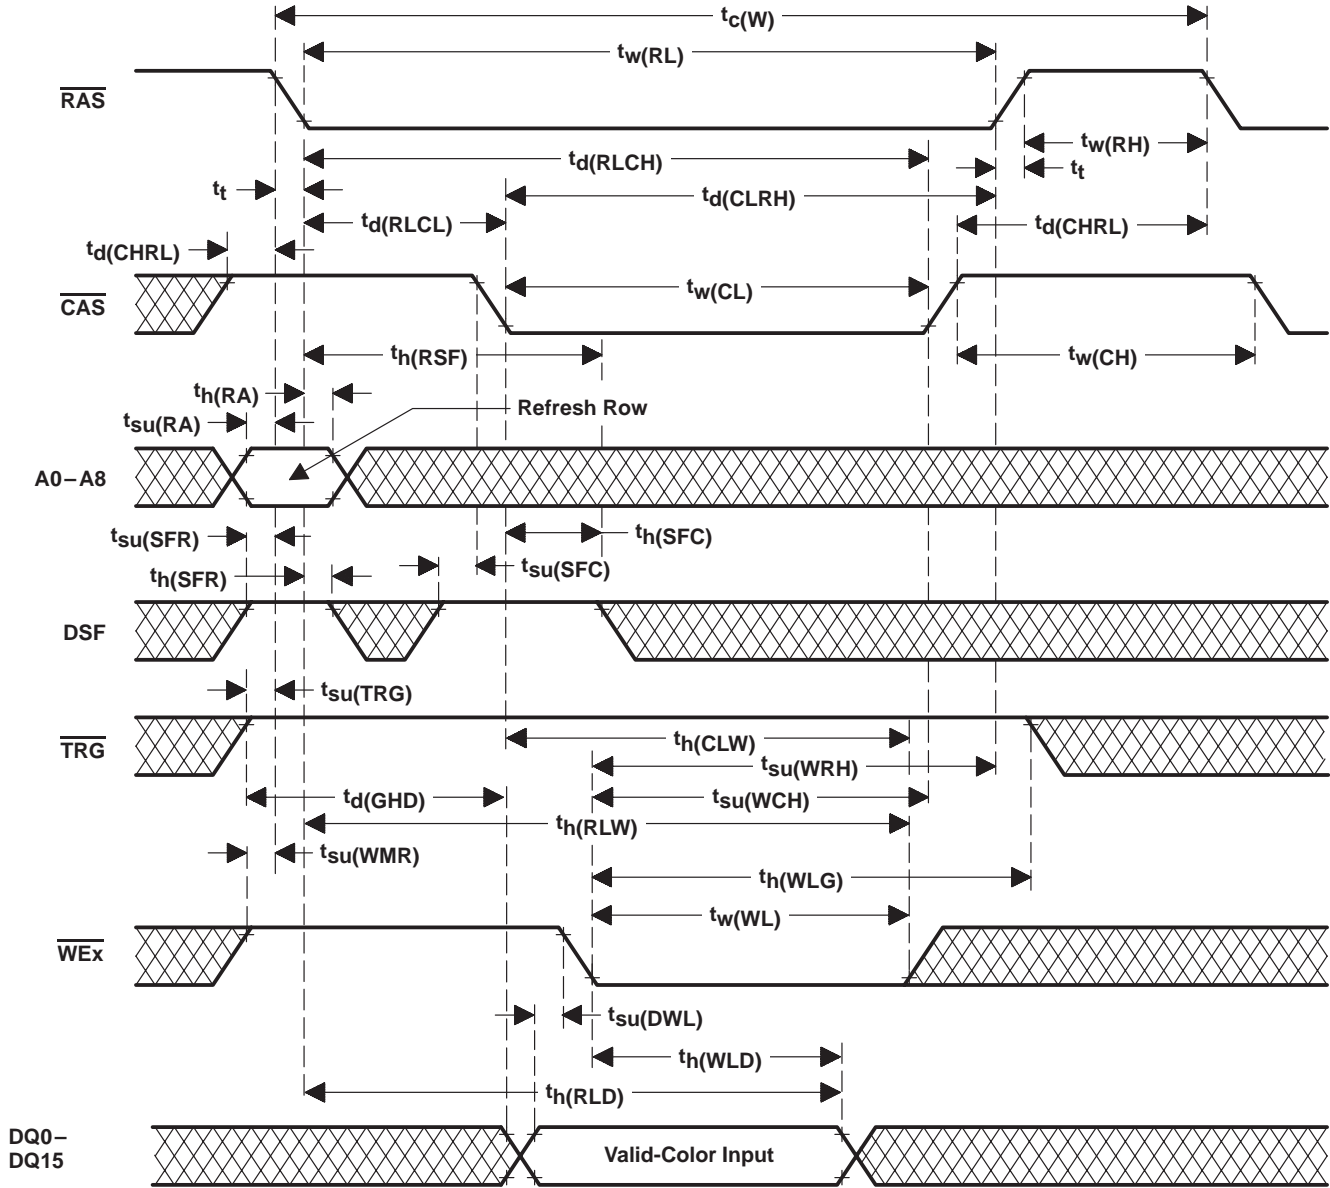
$t_{c(W)}$
$t_{w(RL)}$
$\overline{RAS}$
$t_{w(RH)}$
$t_{d(RLCH)}$
$t_t$
$t_t$
$t_{d(CLRH)}$
$t_{d(RLCL)}$
$t_{d(CHRL)}$
$t_{d(CHRL)}$
$\overline{CAS}$
$t_{w(CL)}$
$t_{h(RSF)}$
$t_{w(CH)}$
$t_{h(RA)}$
Refresh Row
$t_{su(RA)}$
A0 – A8
$t_{su(SFR)}$
$t_{h(SFC)}$
$t_{h(SFR)}$
$t_{su(SFC)}$
DSF
$t_{su(TRG)}$
$\overline{TRG}$
$t_{h(CLW)}$
$t_{su(WRH)}$
$t_{d(GHD)}$
$t_{su(WCH)}$
$t_{h(RLW)}$
$t_{su(WMR)}$
$t_{h(WLG)}$
$t_{w(WL)}$
$\overline{WEx}$
$t_{su(DWL)}$
$t_{h(WLD)}$
$t_{h(RLD)}$
DQ0– DQ15
Valid-Color Input